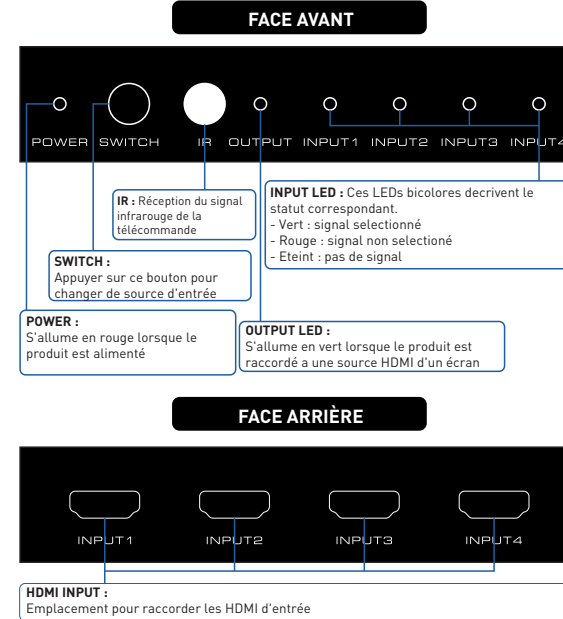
FACE AVANT

POWER SWITCH IR OUTPUT INPUT1 INPUT2 INPUT3 INPUT4

IR : Réception du signal infrarouge de la télécommande

INPUT LED : Ces LEDs bicolores decrivent le statut correspondant.
- Vert : signal selectionné
- Rouge : signal non selectioné
- Eteint : pas de signal

SWITCH :
Appuyer sur ce bouton pour changer de source d'entrée

POWER :
S'allume en rouge lorsque le produit est alimenté

OUTPUT LED :
S'allume en vert lorsque le produit est raccordé a une source HDMI d'un écran

FACE ARRIÈRE

INPUT1 INPUT2 INPUT3 INPUT4

HDMI INPUT :
Emplacement pour raccorder les HDMI d'entrée